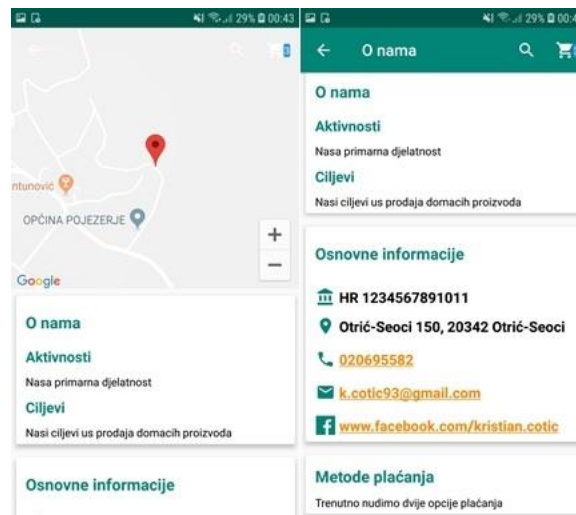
29% 00:43

ntunović

OPĆINA POJEZERJE

+

−

Google

O nama

Aktivnosti

Nasa primarna djelatnost

Ciljevi

Nasi ciljevi us prodaja domacih proizvoda

Osnovne informacije

29% 00:4

← O nama

O nama

Aktivnosti

Nasa primarna djelatnost

Ciljevi

Nasi ciljevi us prodaja domacih proizvoda

Osnovne informacije

HR 1234567891011

Otrić-Seoci 150, 20342 Otrić-Seoci

020695582

k.cotic93@gmail.com

www.facebook.com/kristian.cotic

Metode plaćanja

Trenutno nudimo dvije opcije plaćanja